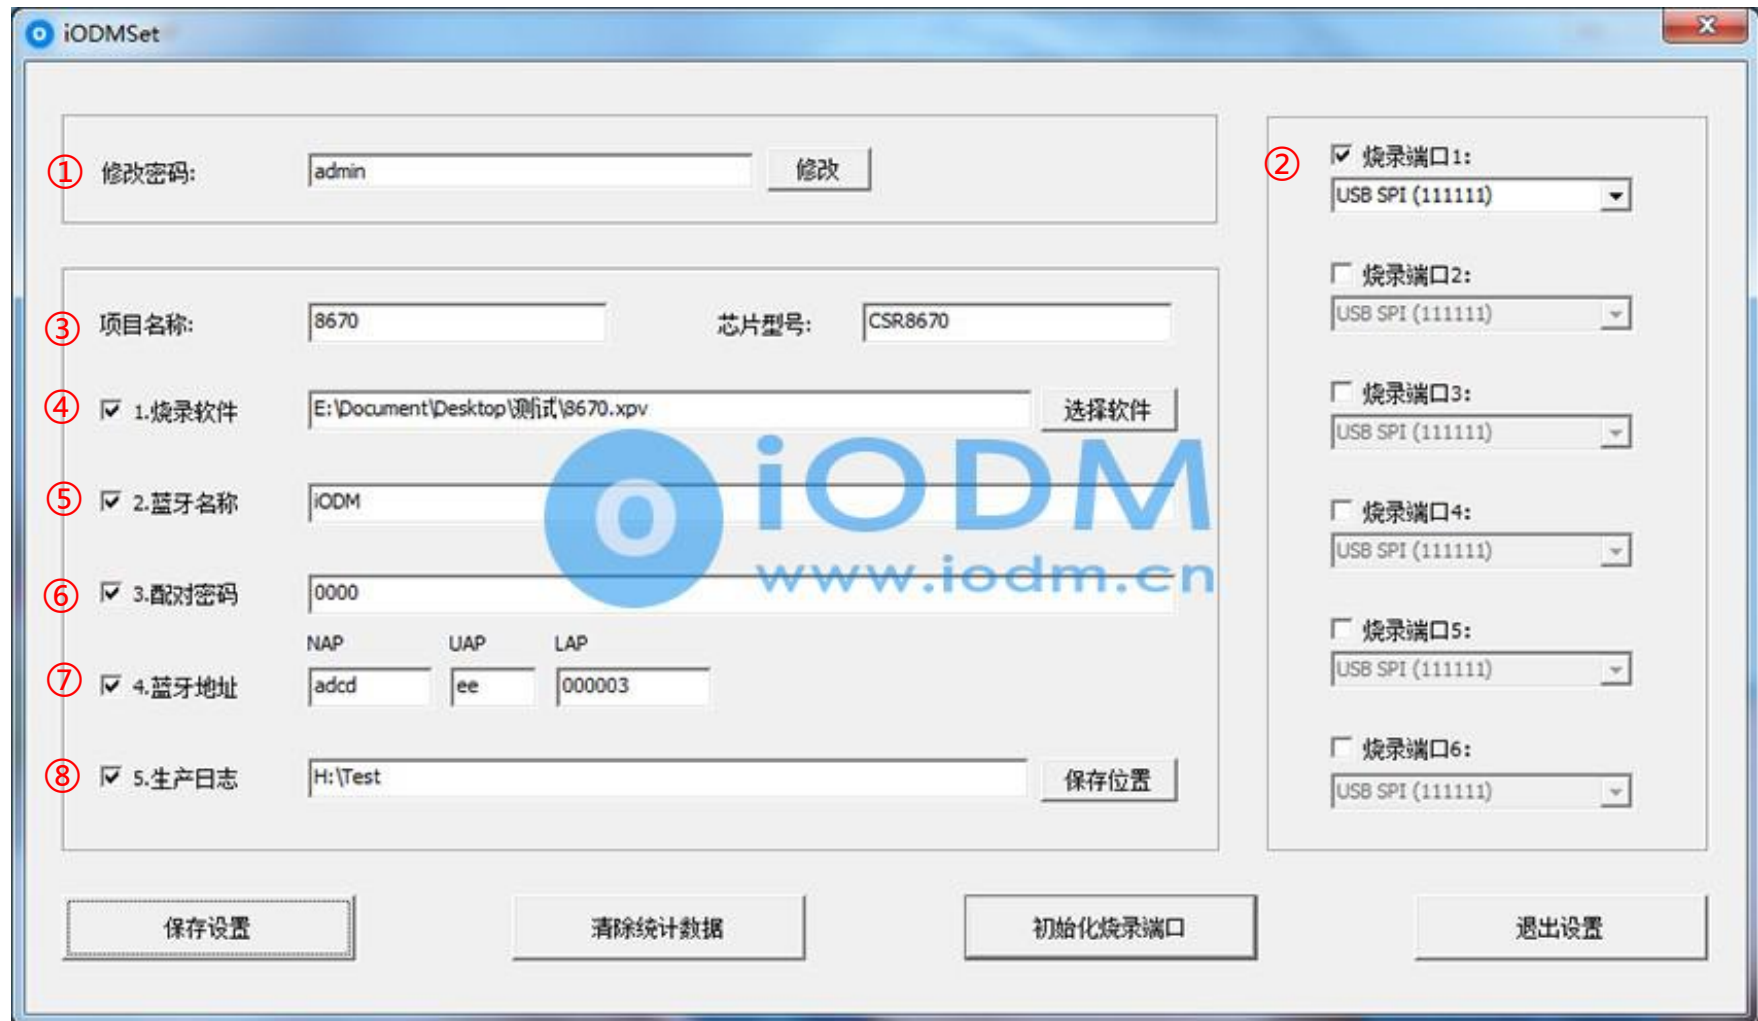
iODMSet

① 修改密码: admin 修改

③ 项目名称: 8670 芯片型号: CSR8670

④ 1.烧录软件 E:\Document\Desktop\测试\8670.xpv 选择软件

⑤ 2.蓝牙名称 iODM

⑥ 3.配对密码 0000

NAP UAP LAP

⑦ 4.蓝牙地址 adcd ee 000003

⑧ 5.生产日志 H:\Test 保存位置

② 烧录端口1: USB SPI (111111)

烧录端口2: USB SPI (111111)

烧录端口3: USB SPI (111111)

烧录端口4: USB SPI (111111)

烧录端口5: USB SPI (111111)

烧录端口6: USB SPI (111111)

iODM
www.iodm.cn

保存设置 清除统计数据 初始化烧录端口 退出设置